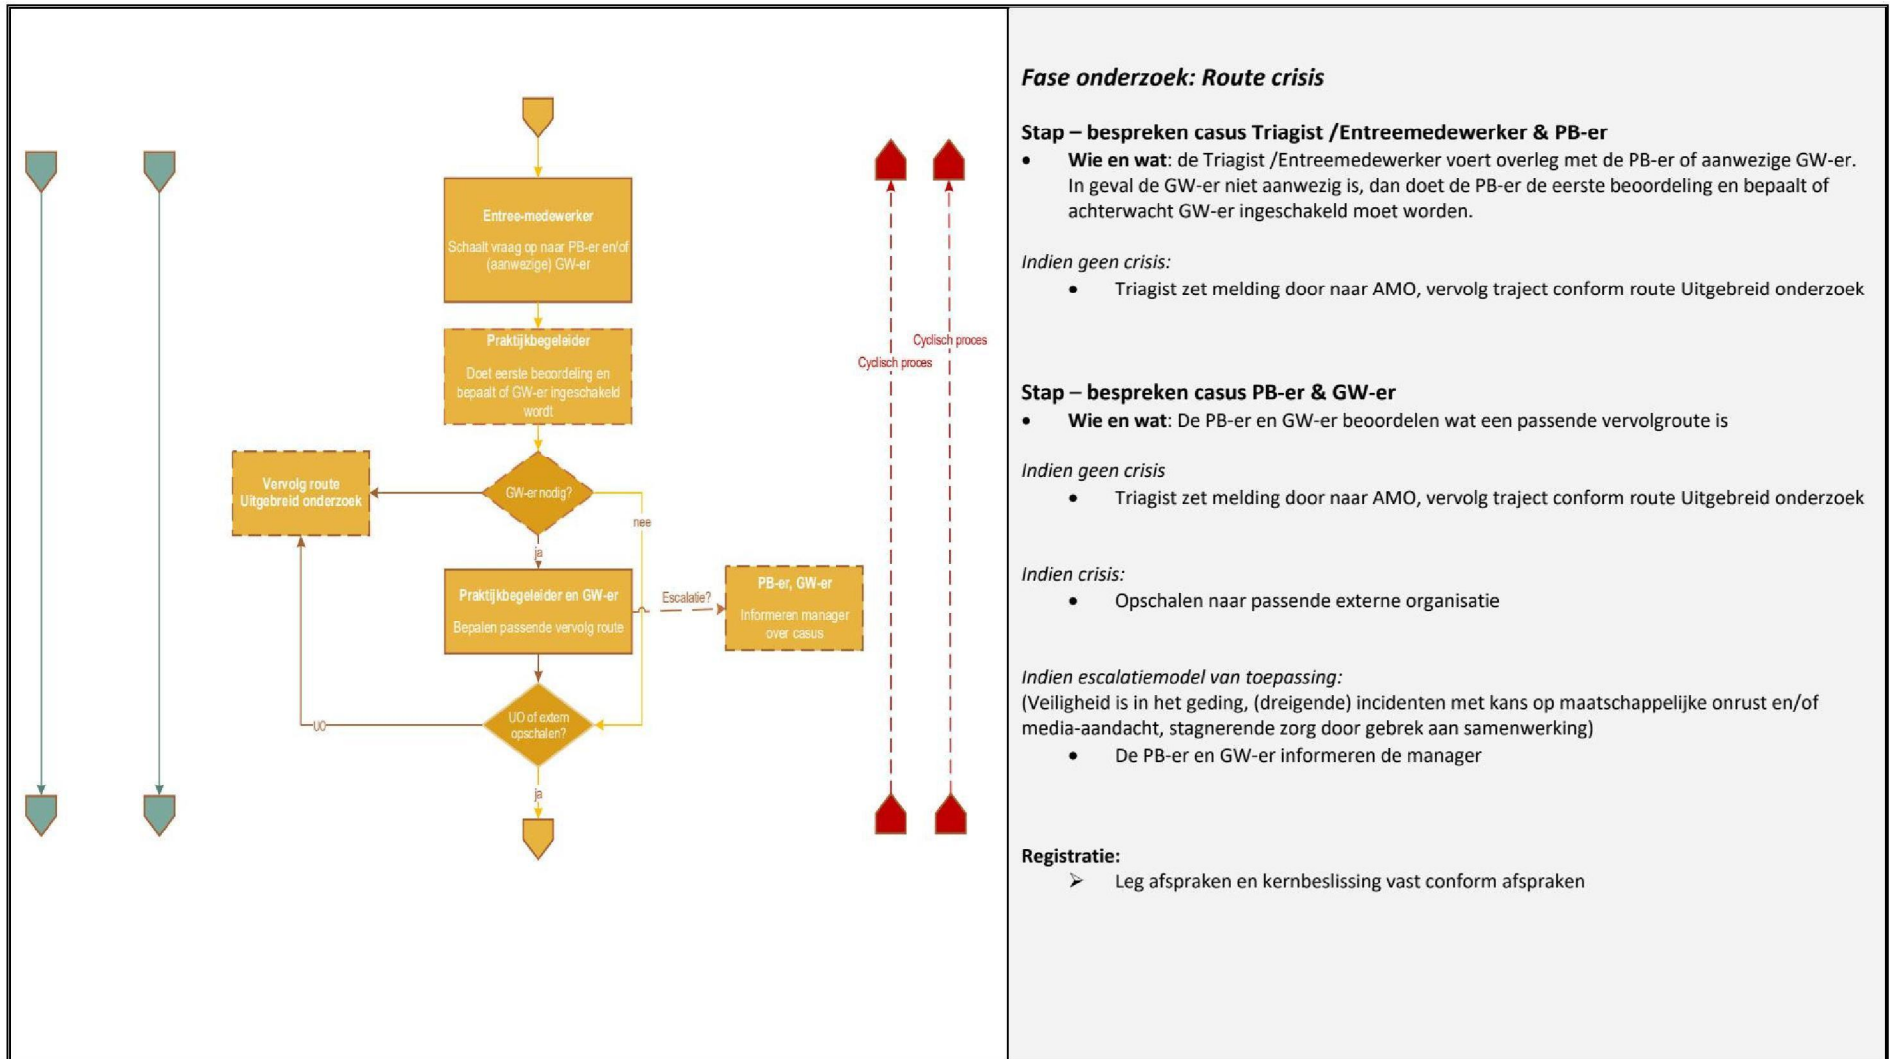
Entree-medewerker

Schaalt vraag op naar PB-er en/of (aanwezige) GW-er

Praktijkbegeleider

Doet eerste beoordeling en bepaalt of GW-er ingeschakeld wordt

Vervolg route Uitgebreid onderzoek

GW-er nodig?

nee

ja

Praktijkbegeleider en GW-er

Bepalen passende vervolg route

Escalatie?

PB-er, GW-er

Informeren manager over casus

UO

UO of extern opschalen?

ja

Cyclisch proces

Cyclisch proces

*Fase onderzoek: Route crisis*

**Stap – bespreken casus Triagist /Entreemedewerker & PB-er**

- **Wie en wat**: de Triagist /Entreemedewerker voert overleg met de PB-er of aanwezige GW-er. In geval de GW-er niet aanwezig is, dan doet de PB-er de eerste beoordeling en bepaalt of achterwacht GW-er ingeschakeld moet worden.

*Indien geen crisis:*

- Triagist zet melding door naar AMO, vervolg traject conform route Uitgebreid onderzoek

**Stap – bespreken casus PB-er & GW-er**

- **Wie en wat**: De PB-er en GW-er beoordelen wat een passende vervolgroute is

*Indien geen crisis*

- Triagist zet melding door naar AMO, vervolg traject conform route Uitgebreid onderzoek

*Indien crisis:*

- Opschalen naar passende externe organisatie

*Indien escalatiemodel van toepassing:*
(Veiligheid is in het geding, (dreigende) incidenten met kans op maatschappelijke onrust en/of media-aandacht, stagnerende zorg door gebrek aan samenwerking)

- De PB-er en GW-er informeren de manager

**Registratie:**

➢ Leg afspraken en kernbeslissing vast conform afspraken